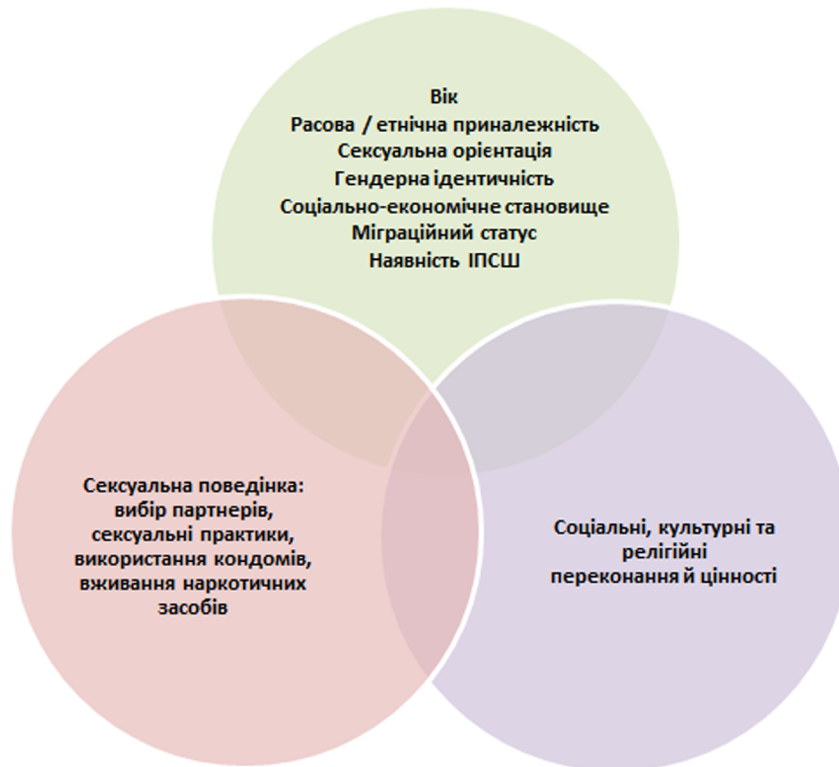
Вік
Расова / етнічна приналежність
Сексуальна орієнтація
Гендерна ідентичність
Соціально-економічне становище
Міграційний статус
Наявність ІПСШ

Сексуальна поведінка: вибір партнерів, сексуальні практики, використання кондомів, вживання наркотичних засобів

Соціальні, культурні та релігійні переконання й цінності